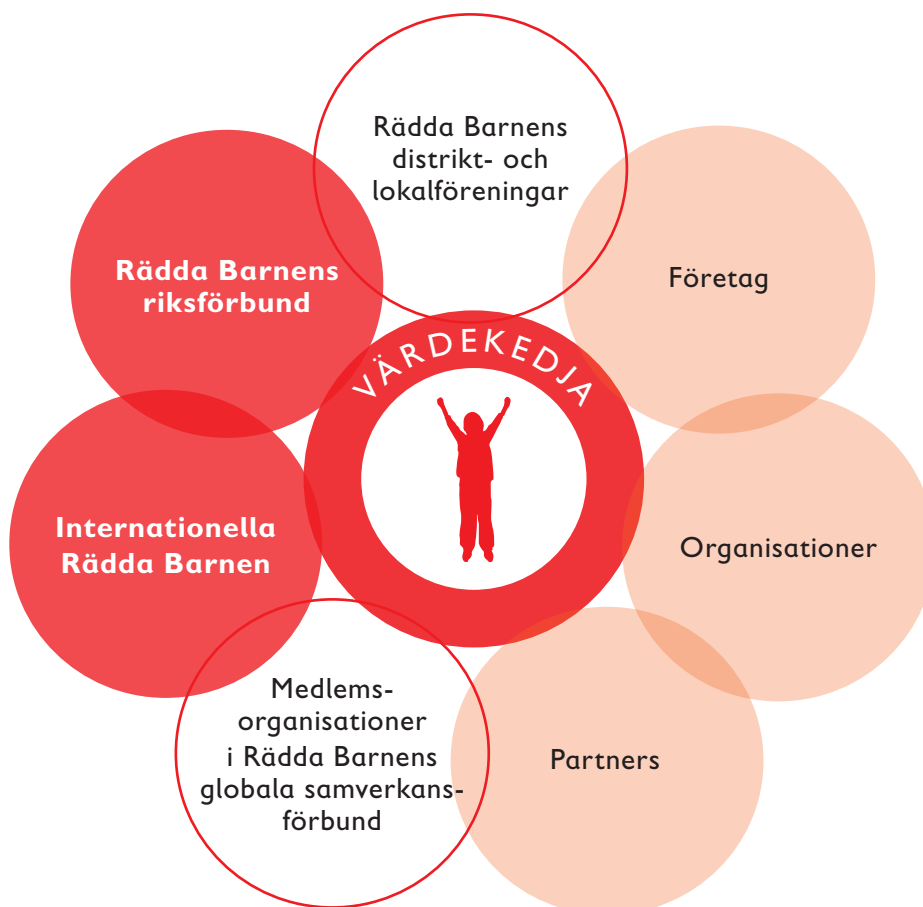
Rädda Barnens distrikt- och lokalföreningar

Rädda Barnens riksförbund

Företag

VÄRDEKEDJA

Internationella Rädda Barnen

Organisationer

Medlems-organisationer i Rädda Barnens globala samverkans-förbund

Partners